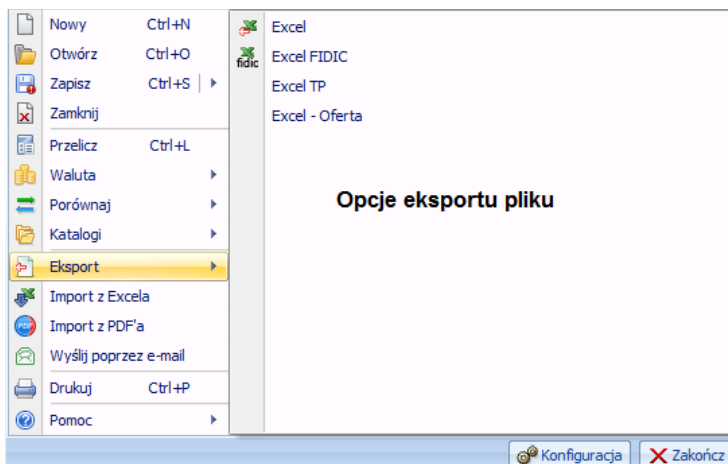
Nowy Ctrl+N
Otwórz Ctrl+O
Zapisz Ctrl+S
Zamknij
Przelicz Ctrl+L
Waluta
Porównaj
Katalogi
Eksport
Import z Excela
PDF Import z PDF'a
Wyślij poprzez e-mail
Drukuj Ctrl+P
Pomoc

Excel
fidic Excel FIDIC
Excel TP
Excel - Oferta

Opcje eksportu pliku

Konfiguracja
Zakończ